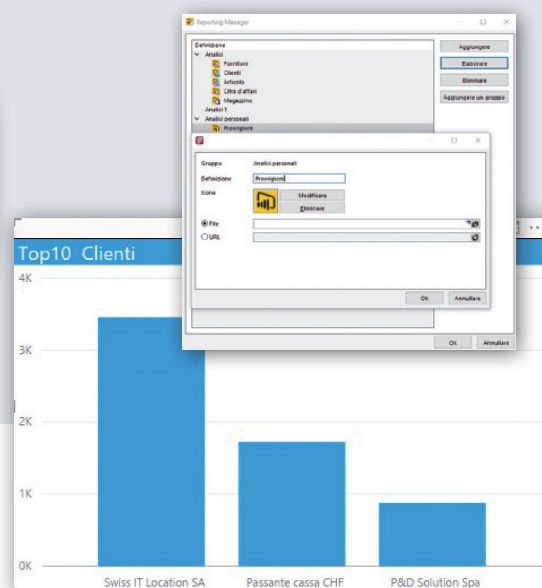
Reporting Manager

Definizione
Analisi
Fornitore
Clienti
Articolo
Cifra d'affari
Magazzino
Analisi 1
Analisi personali
Provvigioni

Aggiungere
Elaborare
Eliminare
Aggiungere un gruppo

Gruppo Analisi personali
Definizione Provvigioni
Icona
Modificare
Eliminare
File
URL
Ok
Annullare

Ok
Annullare

Top10 Clienti
4K
3K
2K
1K
0K
Swiss IT Location SA
Passante cassa CHF
P&D Solution Spa